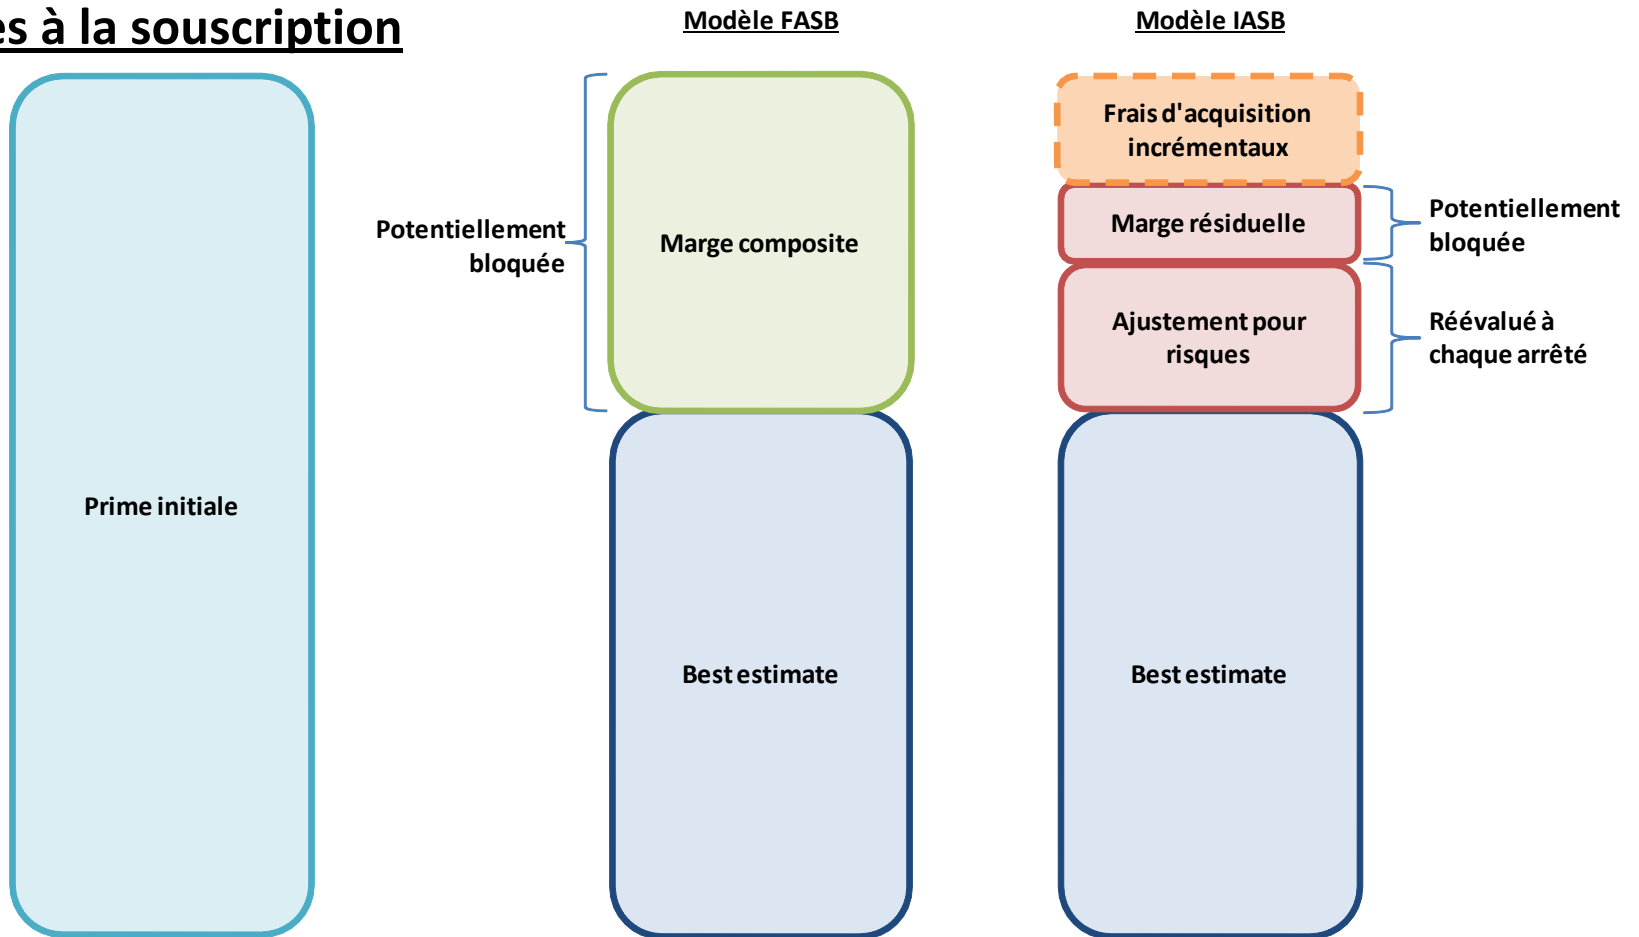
es à la souscription

Modèle FASB

Modèle IASB

Prime initiale

Potentiellement bloquée

Marge composite

Best estimate

Frais d'acquisition incrémentaux

Marge résiduelle

Potentiellement bloquée

Ajustement pour risques

Réévalué à chaque arrêté

Best estimate